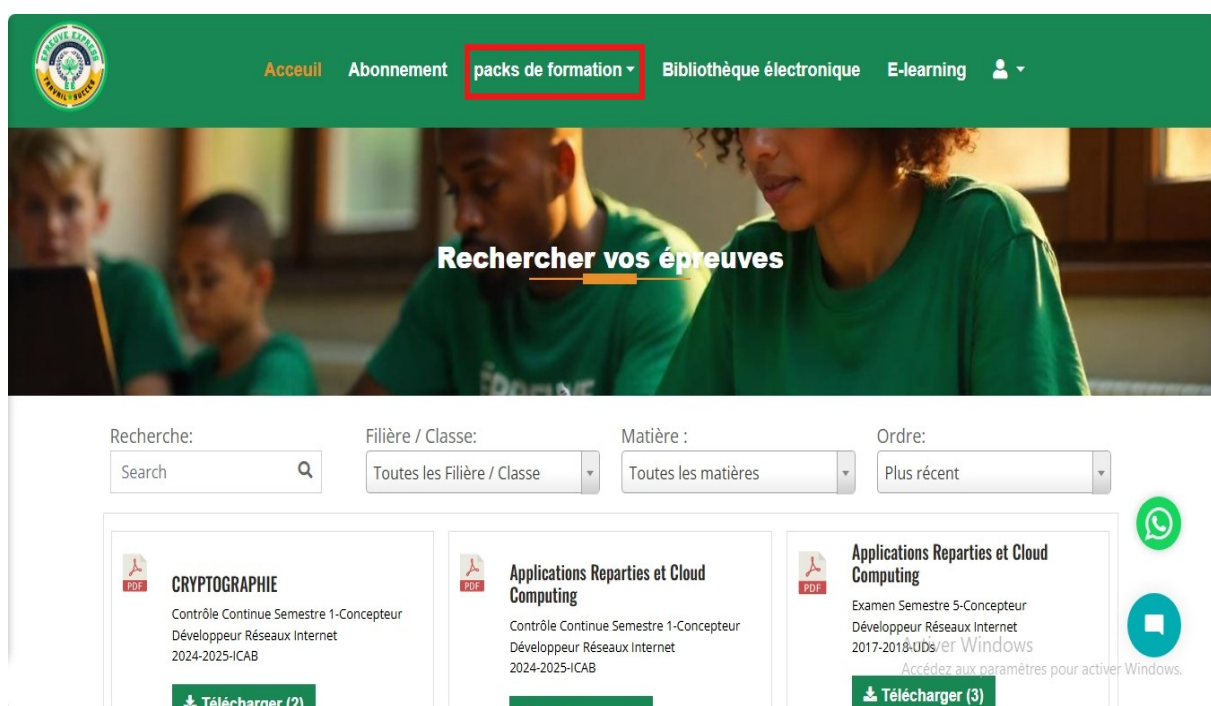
EPREUVE EXPRESS
TRAVAIL • SUCCES

Acceuil Abonnement packs de formation ▾ Bibliothèque électronique E-learning

Rechercher vos épreuves

Recherche:
Search

Filière / Classe:
Toutes les Filière / Classe

Matière :
Toutes les matières

Ordre:
Plus récent

PDF
CRYPTOGRAPHIE
Contrôle Continue Semestre 1-Concepteur Développeur Réseaux Internet
2024-2025-ICAB
Télécharger (2)

PDF
Applications Reparties et Cloud Computing
Contrôle Continue Semestre 1-Concepteur Développeur Réseaux Internet
2024-2025-ICAB

PDF
Applications Reparties et Cloud Computing
Examen Semestre 5-Concepteur Développeur Réseaux Internet
2017-2018-UDs
Télécharger (3)

Activer Windows
Accédez aux paramètres pour activer Windows.